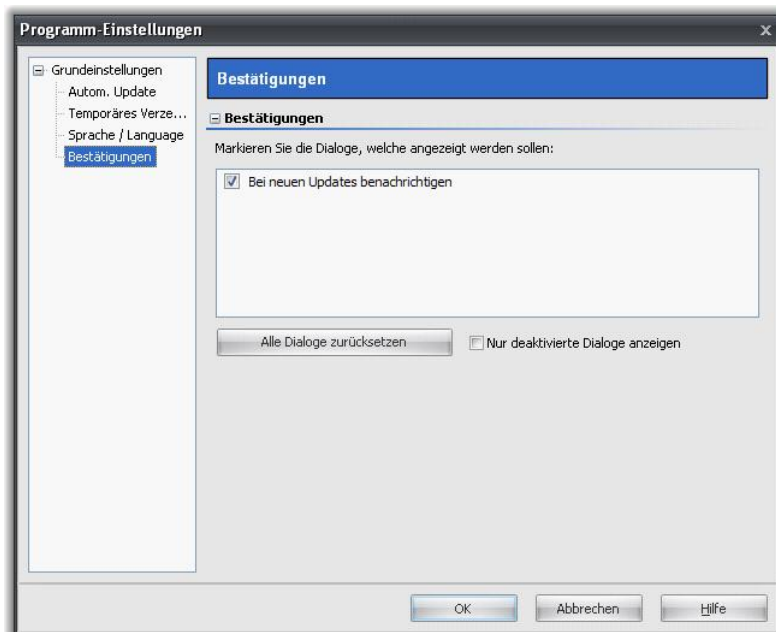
Programm-Einstellungen

x

Grundeinstellungen
Autom. Update
Temporäres Verze...
Sprache / Language
Bestätigungen

Bestätigungen

Bestätigungen

Markieren Sie die Dialoge, welche angezeigt werden sollen:

Bei neuen Updates benachrichtigen

Alle Dialoge zurücksetzen

Nur deaktivierte Dialoge anzeigen

OK

Abbrechen

Hilfe